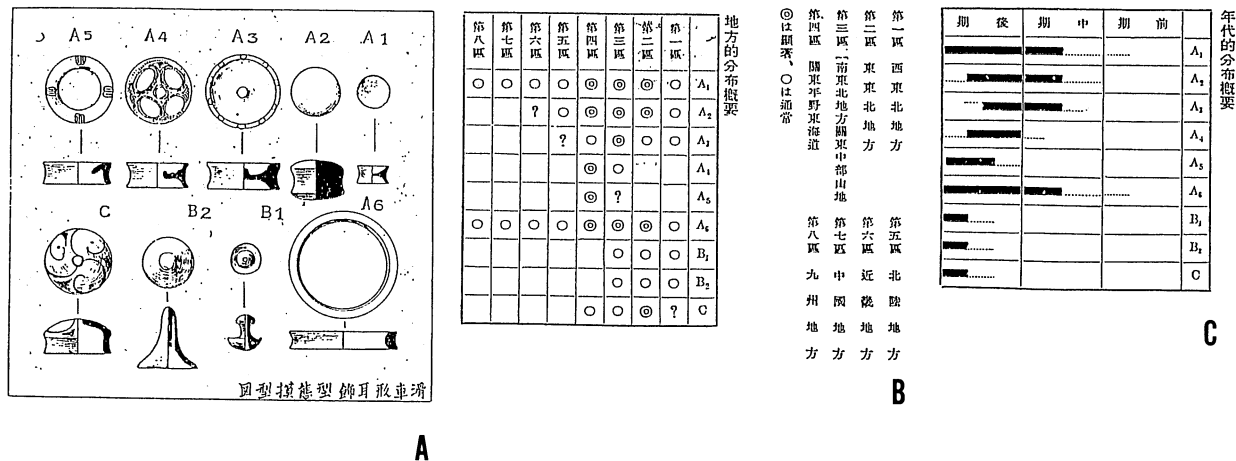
A5 A4 A3 A2 A1

C B2 B1 A6

滑車形耳飾型態模型圖

A

地方的分布概要

| 第八區 | 第七區 | 第六區 | 第五區 | 第四區 | 第三區 | 第二區 | 第一區 | |
|---|---|---|---|---|---|---|---|---|
| ○ | ○ | ○ | ○ | ◎ | ◎ | ◎ | ○ | $A_1$ |
| | | ? | ○ | ◎ | ◎ | ○ | ○ | $A_2$ |
| | | | ? | ○ | ◎ | ○ | ○ | $A_3$ |
| | | | | ◎ | ○ | | | $A_4$ |
| | | | | ◎ | ? | | | $A_5$ |
| ○ | ○ | ○ | ○ | ◎ | ◎ | ◎ | ○ | $A_6$ |
| | | | | | ○ | ○ | ○ | $B_1$ |
| | | | | | ○ | ○ | ○ | $B_2$ |
| | | | | ○ | ○ | ◎ | ? | C |

第一區 西東北地方
第二區 東北地方
第三區 南東北地方關東中部山地
第四區 關東平野東海道
第五區 北陸地方
第六區 近畿地方
第七區 中國地方
第八區 九州地方
◎は顯著、○は通常

B

年代的分布概要

| 後期 | 中期 | 前期 | |
|---|---|---|---|
| | | | $A_1$ |
| | | | $A_2$ |
| | | | $A_3$ |
| | | | $A_4$ |
| | | | $A_5$ |
| | | | $A_6$ |
| | | | $B_1$ |
| | | | $B_2$ |
| | | | C |

C